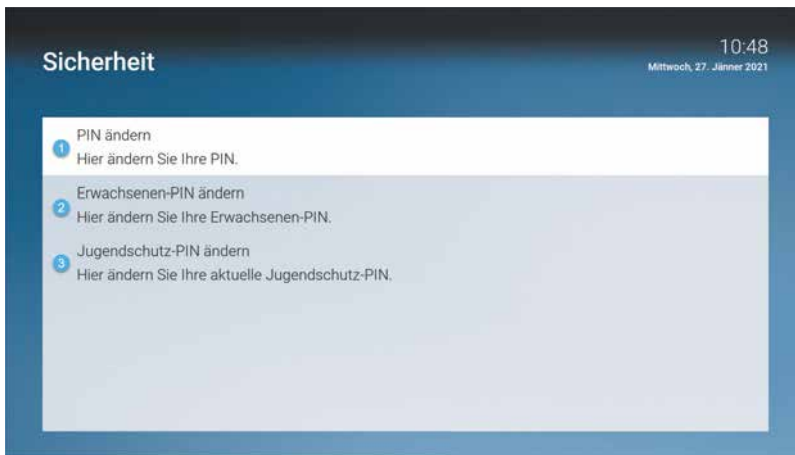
Sicherheit

10:48
Mittwoch, 27. Jänner 2021

1 PIN ändern
Hier ändern Sie Ihre PIN.

2 Erwachsenen-PIN ändern
Hier ändern Sie Ihre Erwachsenen-PIN.

3 Jugendschutz-PIN ändern
Hier ändern Sie Ihre aktuelle Jugendschutz-PIN.